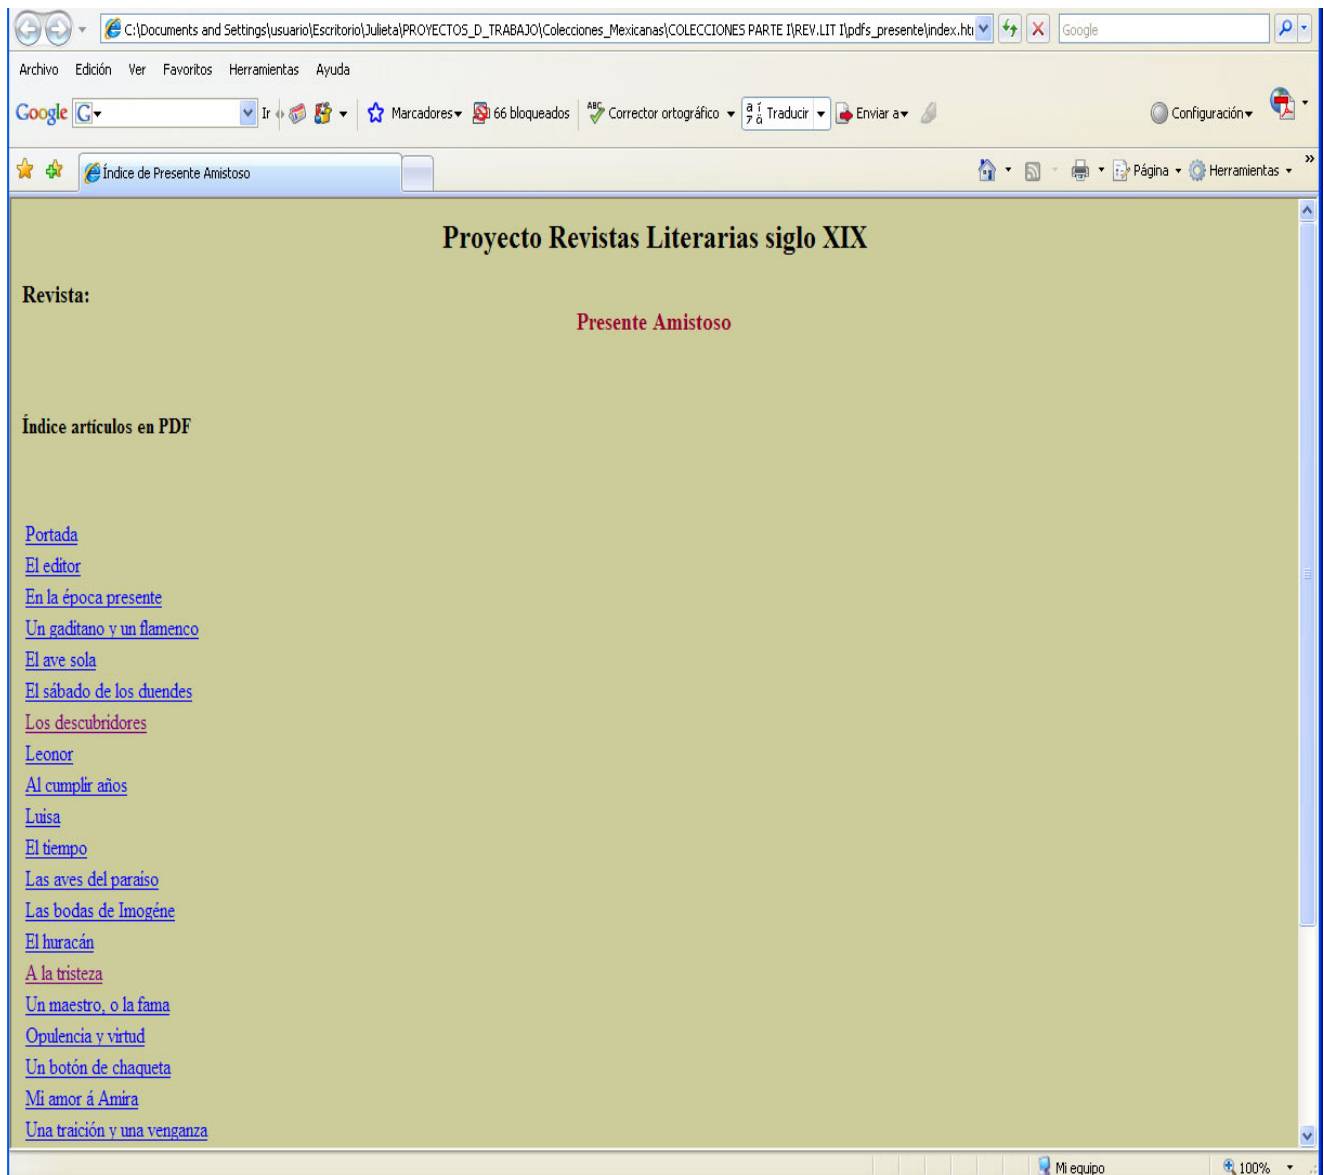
C:\Documents and Settings\usuario\Escritorio\Julieta\PROYECTOS_D_TRABAJO\Colecciones_Mexicanas\COLECCIONES PARTE I\REV.LIT I\pdfs_presente\index.htı

Google

Archivo Edición Ver Favoritos Herramientas Ayuda

Google G Ir Marcadores 66 bloqueados Corrector ortográfico Traducir Enviar a Configuración

Índice de Presente Amistoso

Página Herramientas

Proyecto Revistas Literarias siglo XIX

Revista:

Presente Amistoso

Índice artículos en PDF

Portada
El editor
En la época presente
Un gaditano y un flamenco
El ave sola
El sábado de los duendes
Los descubridores
Leonor
Al cumplir años
Luisa
El tiempo
Las aves del paraiso
Las bodas de Imogéne
El huracán
A la tristeza
Un maestro, o la fama
Opulencia y virtud
Un botón de chaqueta
Mi amor á Amira
Una traición y una venganza

Mi equipo 100%